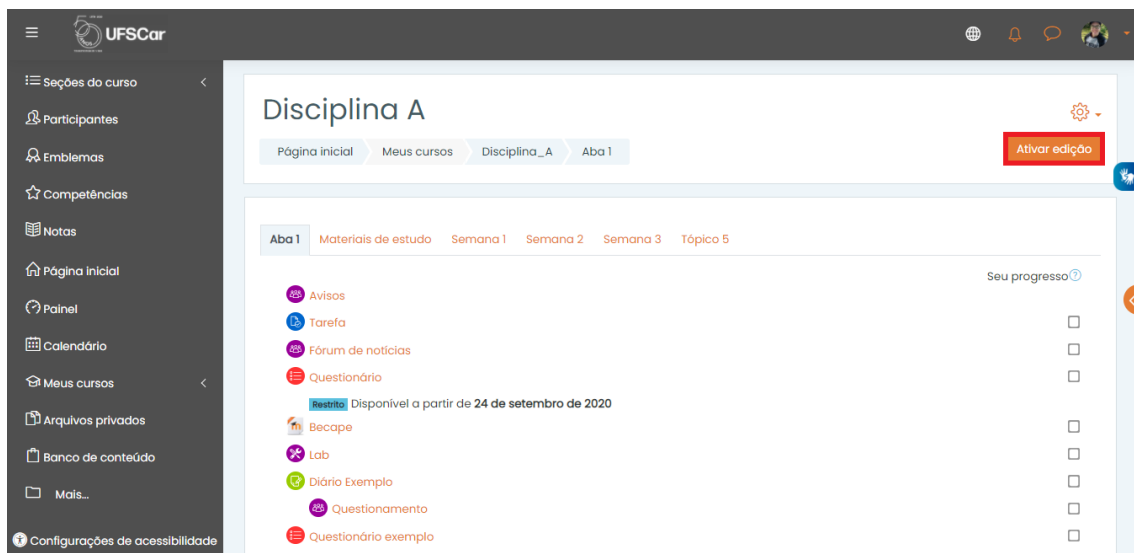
UFSCar

Seções do curso

Participantes

Emblemas

Competências

Notas

Página inicial

Painel

Calendário

Meus cursos

Arquivos privados

Banco de conteúdo

Mais...

Configurações de acessibilidade

Disciplina A

Página inicial | Meus cursos | Disciplina_A | Aba 1

Ativar edição

Aba 1 | Materiais de estudo | Semana 1 | Semana 2 | Semana 3 | Tópico 5

Seu progresso

Avisos

Tarefa

Fórum de notícias

Questionário

Restrito Disponível a partir de **24 de setembro de 2020**

Becape

Lab

Diário Exemplo

Questionamento

Questionário exemplo